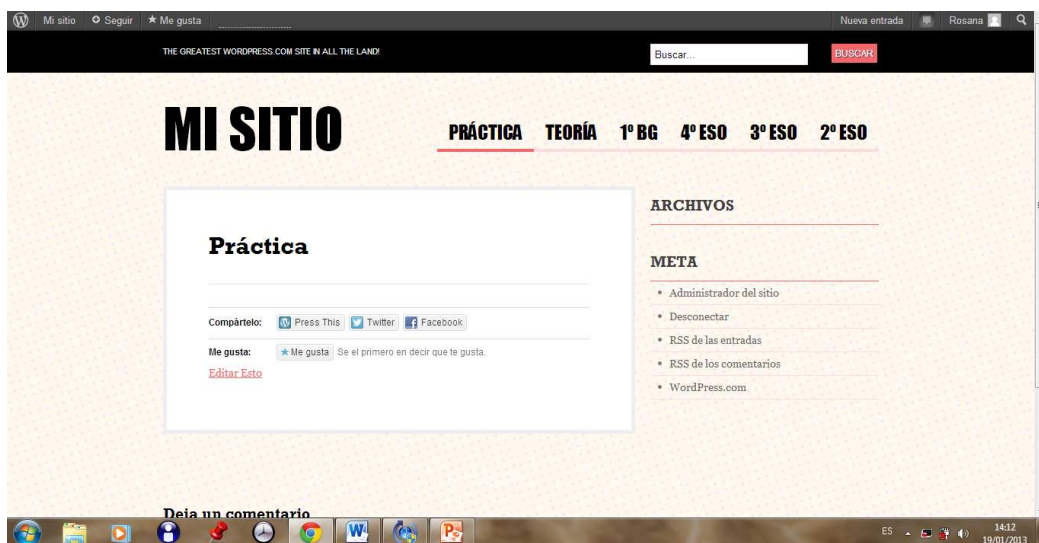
Mi sitio Seguir ★ Me gusta Nueva entrada Rosana

THE GREATEST WORDPRESS.COM SITE IN ALL THE LAND! Buscar... BUSCAR

MI SITIO

PRÁCTICA TEORÍA 1º BG 4º ESO 3º ESO 2º ESO

Práctica

Compártelo: Press This Twitter Facebook

Me gusta: ★ Me gusta Se el primero en decir que te gusta.

Editar Esto

ARCHIVOS

META

• Administrador del sitio
• Desconectar
• RSS de las entradas
• RSS de los comentarios
• WordPress.com

Deja un comentario

ES 14:12 19/01/2013